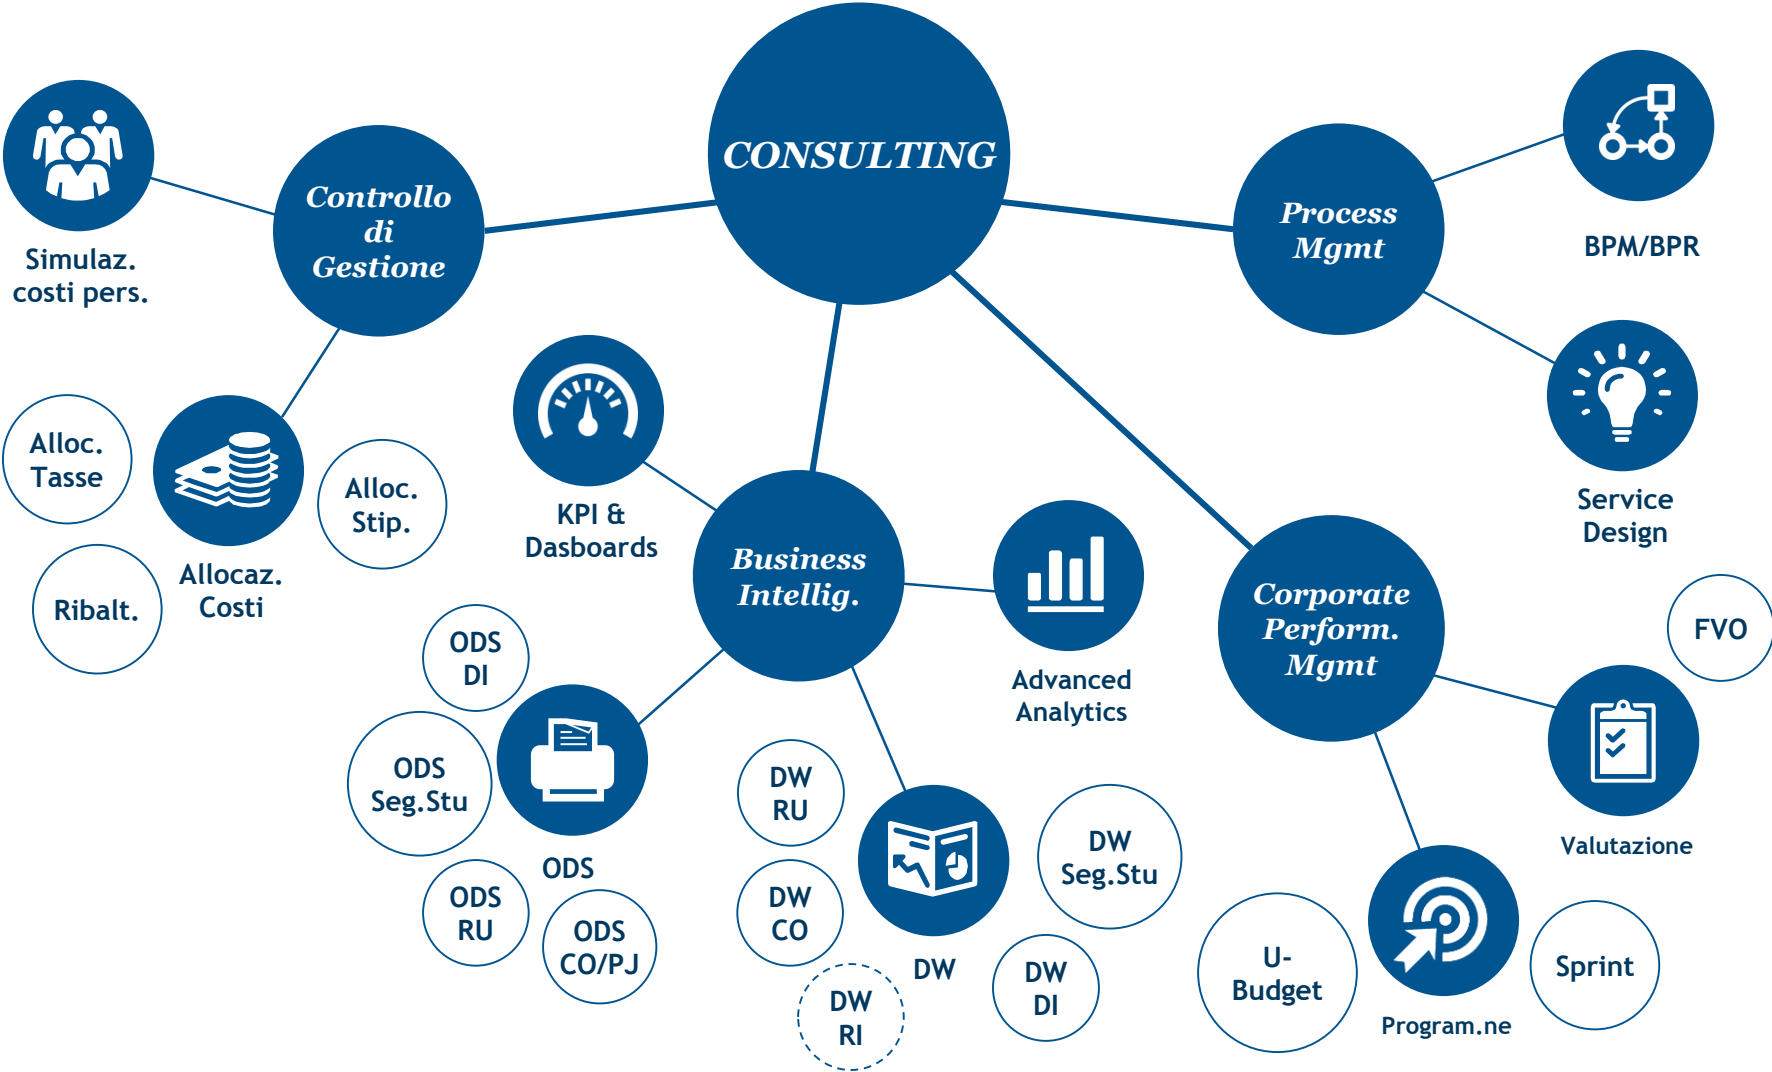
CONSULTING

Controllo di Gestione

Simulaz. costi pers.

Alloc. Tasse

Allocaz. Costi

Alloc. Stip.

Ribalt.

Process Mgmt

BPM/BPR

Service Design

KPI & Dasboards

Business Intellig.

Advanced Analytics

Corporate Perform. Mgmt

FVO

Valutazione

ODS DI

ODS Seg.Stu

ODS

ODS RU

ODS CO/PJ

DW RU

DW CO

DW

DW RI

DW Seg.Stu

DW DI

U-Budget

Program.ne

Sprint